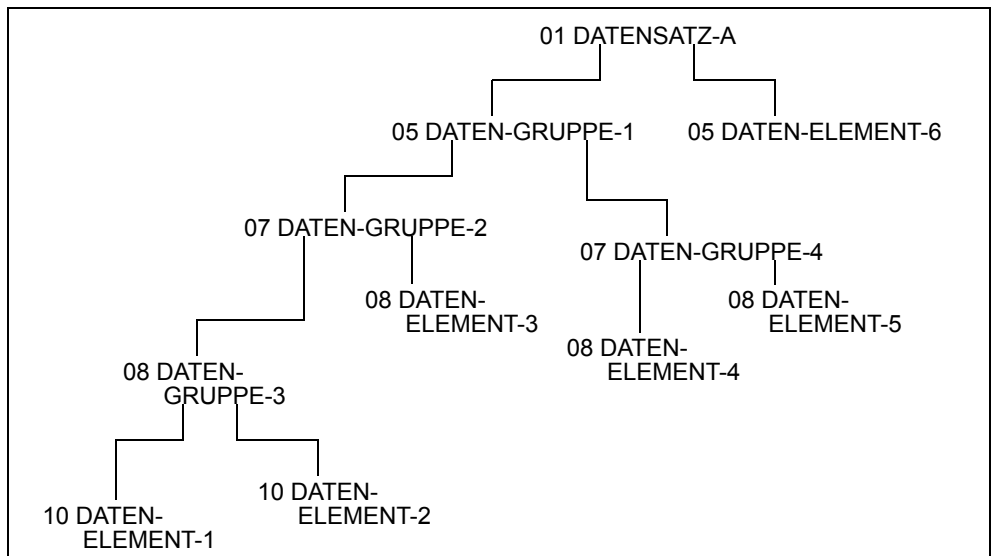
01 DATENSATZ-A

05 DATEN-GRUPPE-1

05 DATEN-ELEMENT-6

07 DATEN-GRUPPE-2

07 DATEN-GRUPPE-4

08 DATEN-ELEMENT-3

08 DATEN-ELEMENT-5

08 DATEN-ELEMENT-4

08 DATEN-GRUPPE-3

10 DATEN-ELEMENT-2

10 DATEN-ELEMENT-1